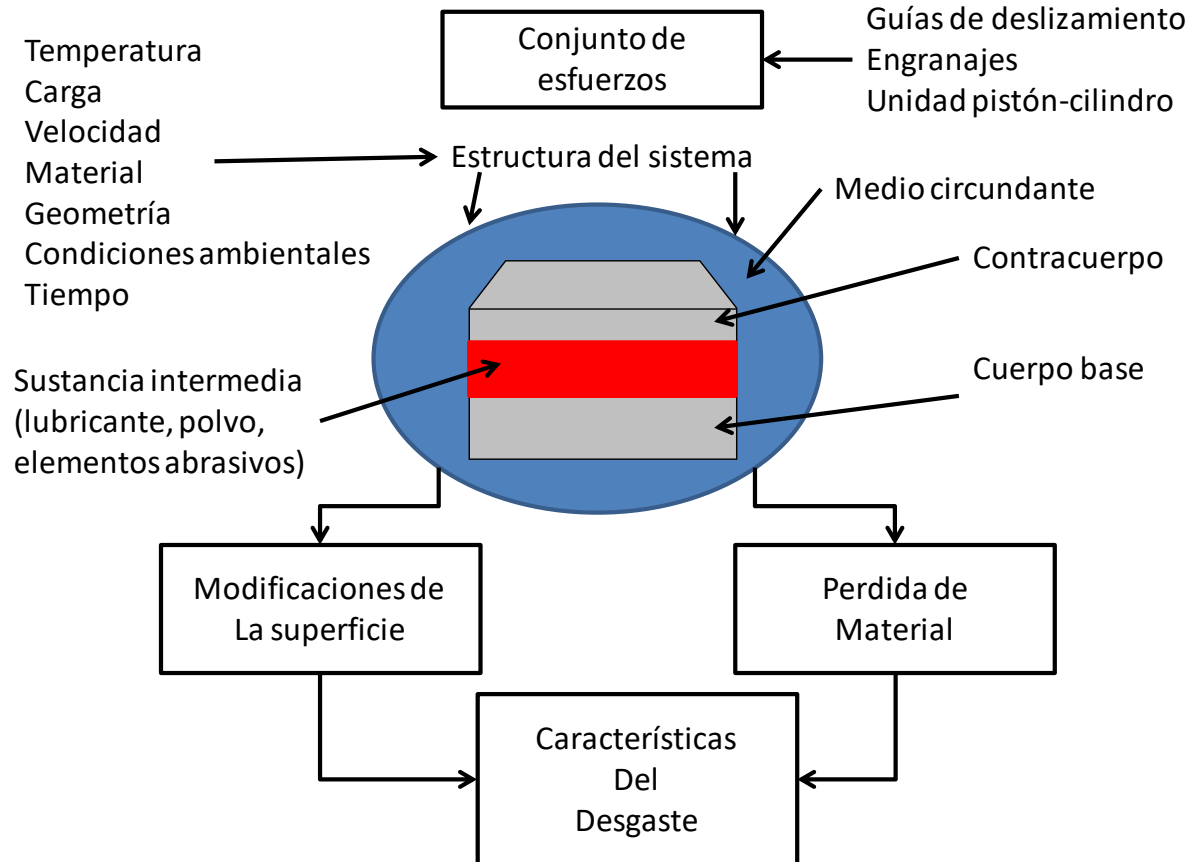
Temperatura
Carga
Velocidad
Material
Geometría
Condiciones ambientales
Tiempo

Conjunto de esfuerzos

Guías de deslizamiento
Engranajes
Unidad pistón-cilindro

Estructura del sistema

Medio circundante

Contracuerpo

Cuerpo base

Sustancia intermedia (lubricante, polvo, elementos abrasivos)

Modificaciones de La superficie

Perdida de Material

Características
Del
Desgaste